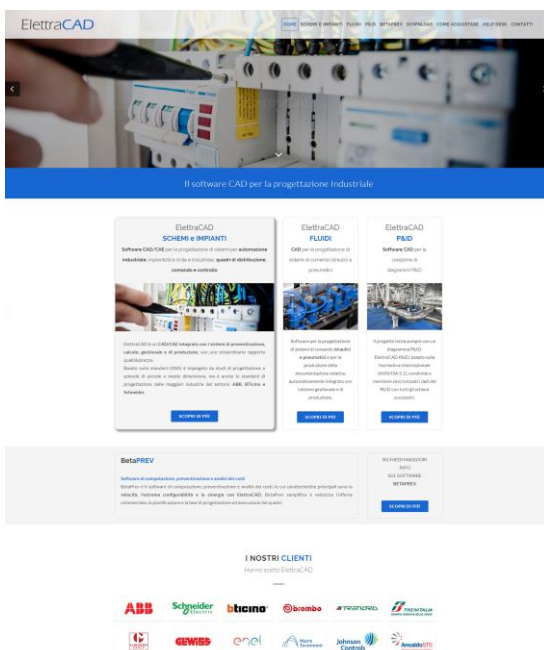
ElettraCAD

HOME SCHEMI E IMPIANTI FLUIDI P&ID BETAPREV DOWNLOAD COME ACQUISTARE HELP DESK CONTATTI

Il software CAD per la progettazione Industriale

ElettraCAD
SCHEMI e IMPIANTI

Software CAD/CAE per la progettazione di sistemi per automazione industriale, impiantistica civile e industriale, quadri di distribuzione, comando e controllo

ElettraCAD è un CAD/CAE integrato con i sistemi di preventivazione, calcolo, gestionale e di produzione, con uno straordinario rapporto qualità/prezzo.
Basato sulle standard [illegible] e impiegato da studi di progettazione e aziende di piccola e media dimensione, ma è anche lo standard di progettazione delle maggiori industrie dei settori: ABB, BTicino e Schneider.

SCOPRI DI PIÙ

ElettraCAD
FLUIDI

CAD per la progettazione di sistemi di comando idraulici e pneumatici

Software per la progettazione di sistemi di comando idraulici e pneumatici e per la produzione della documentazione relativa, automaticamente integrato con i sistemi gestionali e di produzione.

SCOPRI DI PIÙ

ElettraCAD
P&ID

Software CAD per la creazione di diagrammi P&ID

Il progetto inizia sempre con un diagramma P&ID. ElettraCAD P&ID, basato sulla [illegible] internazionale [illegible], consente a mantiene sincronizzati i dati del P&ID con tutti gli schemi successivi.

SCOPRI DI PIÙ

BetaPREV

Software di computazione, preventivazione e analisi dei costi
BetaPrev è il software di computazione, preventivazione e analisi dei costi, le cui caratteristiche principali sono la velocità, l'estrema configurabilità e la sinergia con ElettraCAD. BetaPrev semplifica e velocizza l'offerta commerciale, la pianificazione e la fase di progettazione ed esecuzione dei quadri.

RICHIEDI MAGGIORI INFO SUL SOFTWARE BETAPREV

SCOPRI DI PIÙ

I NOSTRI CLIENTI
Hanno scelto ElettraCAD

ABB Schneider Electric bticino brembo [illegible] TRENITALIA
GEWISS enel Johnson Controls Ansaldo STS